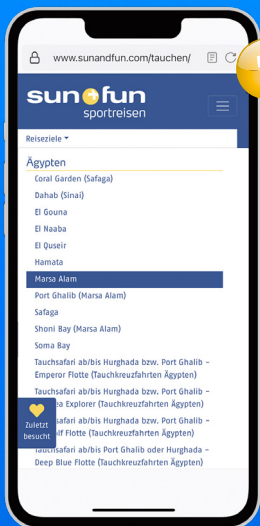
www.sunandfun.com/tauchen/

sun+fun sportreisen

Reiseziele

Ägypten

Coral Garden (Safaga)

Dahab (Sinai)

El Gouna

El Naaba

El Quseir

Hamata

Marsa Alam

Port Ghalib (Marsa Alam)

Safaga

Shoni Bay (Marsa Alam)

Soma Bay

Tauchsafari ab/bis Hurghada bzw. Port Ghalib – Emperor Flotte (Tauchkreuzfahrten Ägypten)

Tauchsafari ab/bis Hurghada bzw. Port Ghalib – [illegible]a Explorer (Tauchkreuzfahrten Ägypten)

Tauchsafari ab/bis Hurghada bzw. Port Ghalib – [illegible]lf Flotte (Tauchkreuzfahrten Ägypten)

Tauchsafari ab/bis Port Ghalib oder Hurghada – Deep Blue Flotte (Tauchkreuzfahrten Ägypten)

Zuletzt besucht